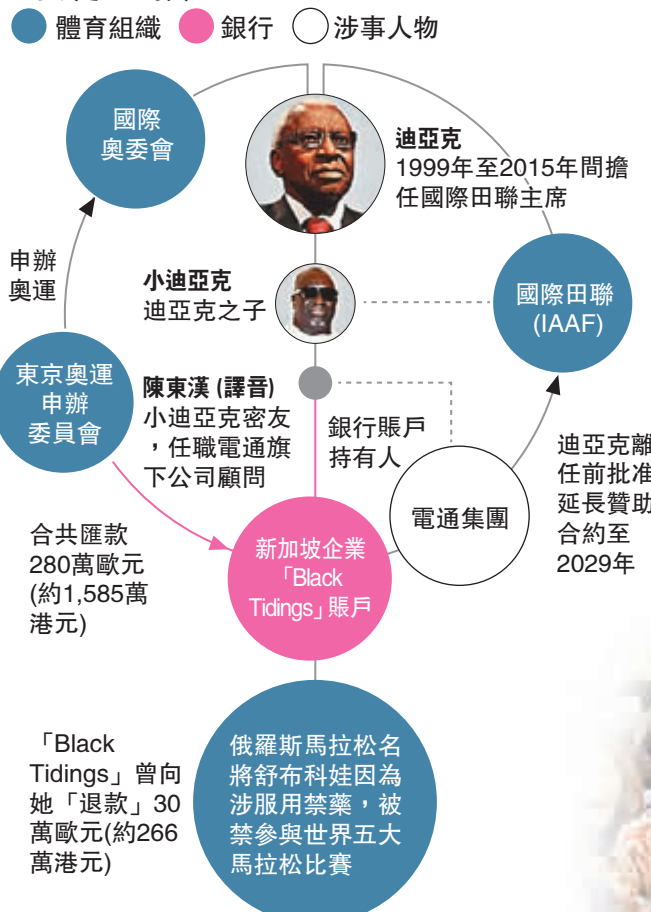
體育組織 銀行 涉事人物

國際奧委會

迪亞克
1999年至2015年間擔任國際田聯主席

申辦奧運

小迪亞克
迪亞克之子

國際田聯 (IAAF)

東京奧運申辦委員會

陳東漢 (譯音)
小迪亞克密友，任職電通旗下公司顧問

銀行賬戶持有人

迪亞克離任前批准延長贊助合約至2029年

電通集團

合共匯款280萬歐元(約1,585萬港元)

新加坡企業「Black Tidings」賬戶

「Black Tidings」曾向她「退款」30萬歐元(約266萬港元)

俄羅斯馬拉松名將舒布科娃因為涉服用禁藥，被禁參與世界五大馬拉松比賽